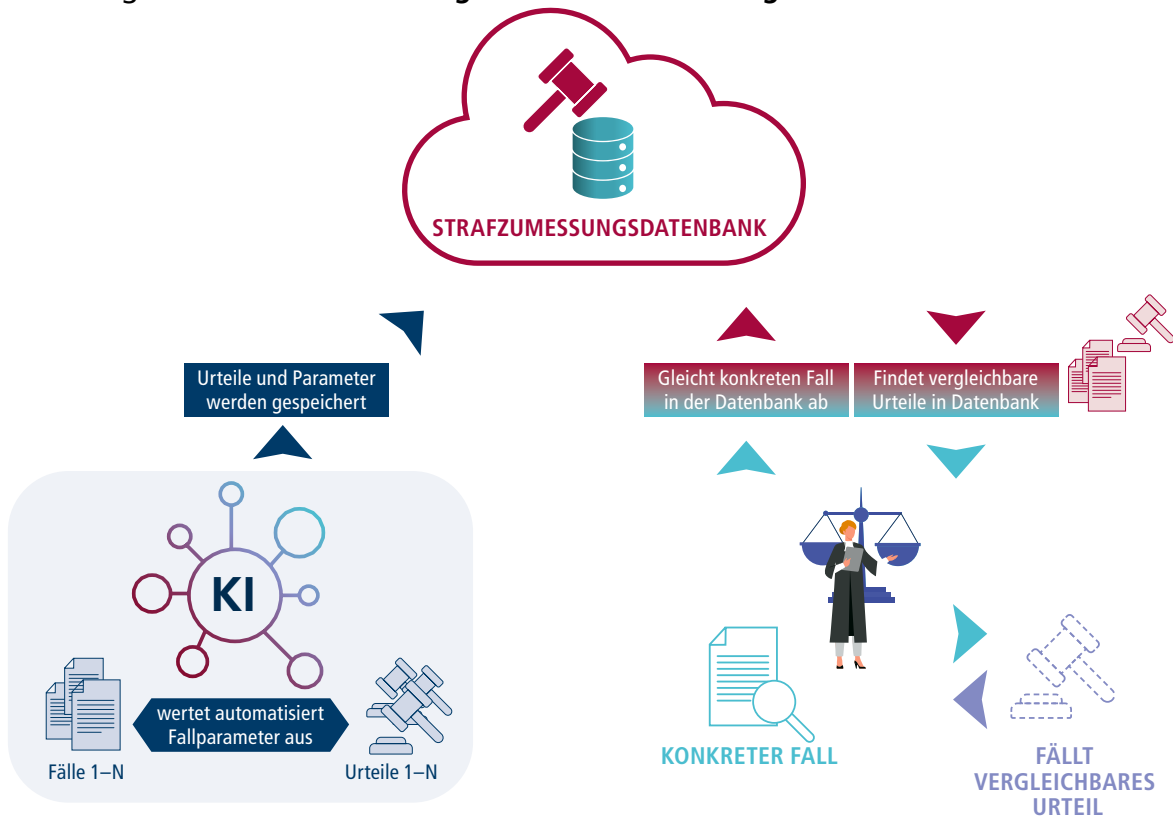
STRAFZUMESSUNGSDATENBANK

Urteile und Parameter werden gespeichert

Gleicht konkreten Fall in der Datenbank ab

Findet vergleichbare Urteile in Datenbank

KI

wertet automatisiert Fallparameter aus

Fälle 1–N

Urteile 1–N

KONKRETER FALL

FÄLLT VERGLEICHBARES URTEIL